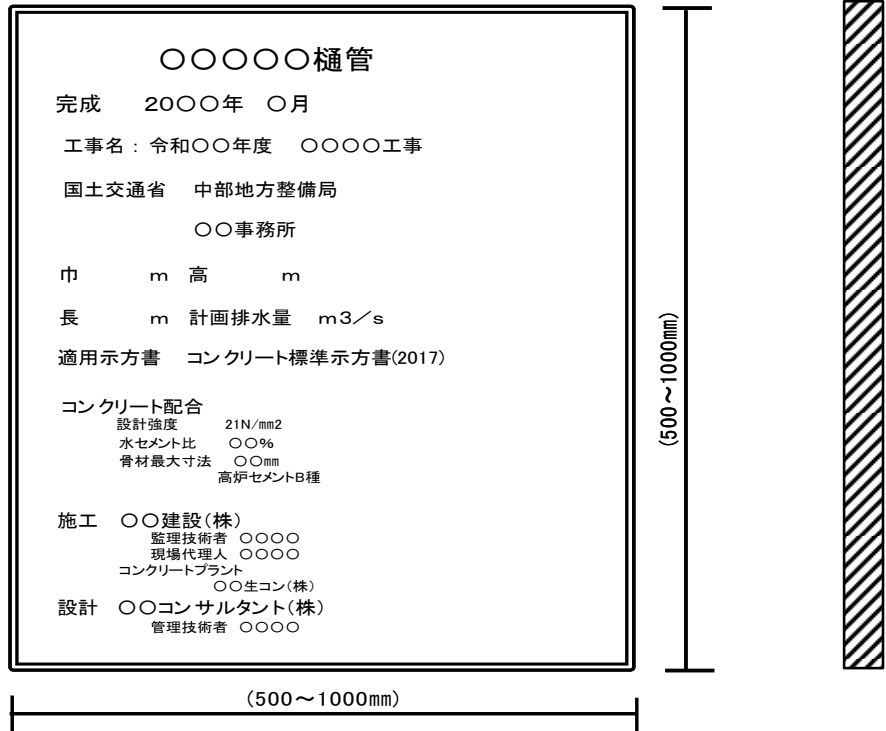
○○○○○樋管

完成　20○○年　○月

工事名：令和○○年度　○○○○工事

国土交通省　中部地方整備局

○○事務所

巾　m　高　m

長　m　計画排水量　m3／s

適用示方書　コンクリート標準示方書(2017)

コンクリート配合
設計強度　21N/mm2
水セメント比　○○%
骨材最大寸法　○○mm
高炉セメントB種

施工　○○建設(株)
監理技術者 ○○○○
現場代理人 ○○○○
コンクリートプラント
○○生コン(株)

設計　○○コンサルタント(株)
管理技術者 ○○○○

(500～1000mm)

(500～1000mm)